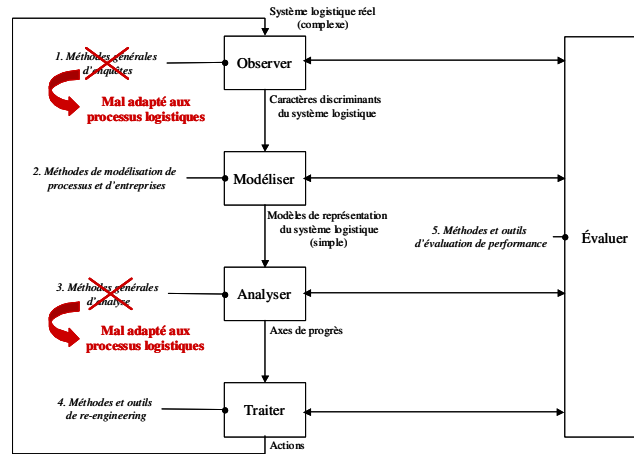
Système logistique réel (complexe)

1. Méthodes générales d'enquêtes

Mal adapté aux processus logistiques

Observer

Caractères discriminants du système logistique

2. Méthodes de modélisation de processus et d'entreprises

Modéliser

Modèles de représentation du système logistique (simple)

5. Méthodes et outils d'évaluation de performance

Évaluer

3. Méthodes générales d'analyse

Mal adapté aux processus logistiques

Analyser

Axes de progrès

4. Méthodes et outils de re-engineering

Traiter

Actions